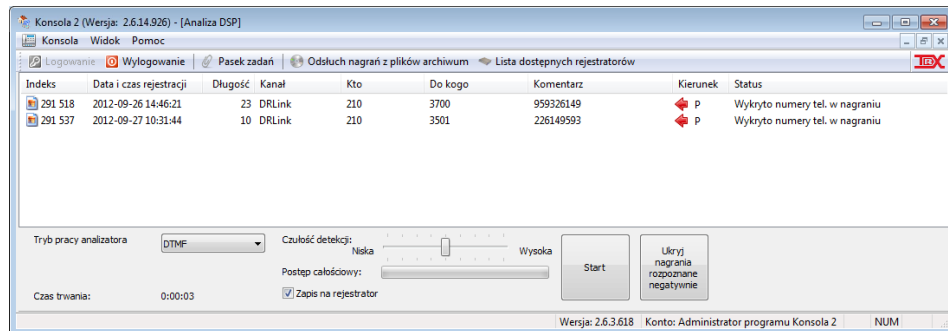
Konsola 2 (Wersja: 2.6.14.926) - [Analiza DSP]

Konsola Widok Pomoc

Logowanie Wylogowanie Pasek zadań Odsłuch nagrań z plików archiwum Lista dostępnych rejestratorów

| Indeks | Data i czas rejestracji | Długość | Kanał | Kto | Do kogo | Komentarz | Kierunek | Status |
|---|---|---|---|---|---|---|---|---|
| 291 518 | 2012-09-26 14:46:21 | 23 | DRLink | 210 | 3700 | 959326149 | P | Wykryto numery tel. w nagraniu |
| 291 537 | 2012-09-27 10:31:44 | 10 | DRLink | 210 | 3501 | 226149593 | P | Wykryto numery tel. w nagraniu |

Tryb pracy analizatora DTMF

Czułość detekcji: Niska Wysoka

Postęp całościowy:

Zapis na rejestrator

Start

Ukryj nagrania rozpoznane negatywnie

Czas trwania: 0:00:03

Wersja: 2.6.3.618 Konto: Administrator programu Konsola 2 NUM